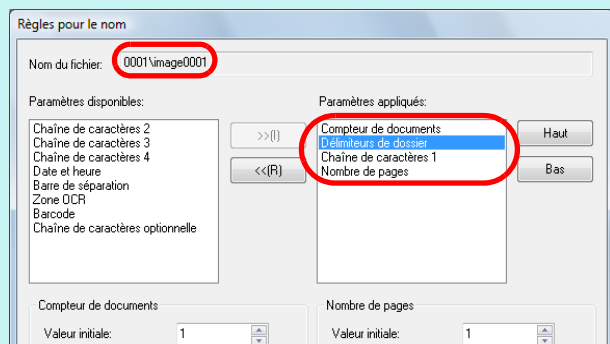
Règles pour le nom

Nom du fichier: 0001\image0001

Paramètres disponibles:

Chaîne de caractères 2
Chaîne de caractères 3
Chaîne de caractères 4
Date et heure
Barre de séparation
Zone OCR
Barcode
Chaîne de caractères optionnelle

>>(I)

<<(R)

Paramètres appliqués:

Compteur de documents
Délimiteurs de dossier
Chaîne de caractères 1
Nombre de pages

Haut

Bas

Compteur de documents

Valeur initiale: 1

Nombre de pages

Valeur initiale: 1